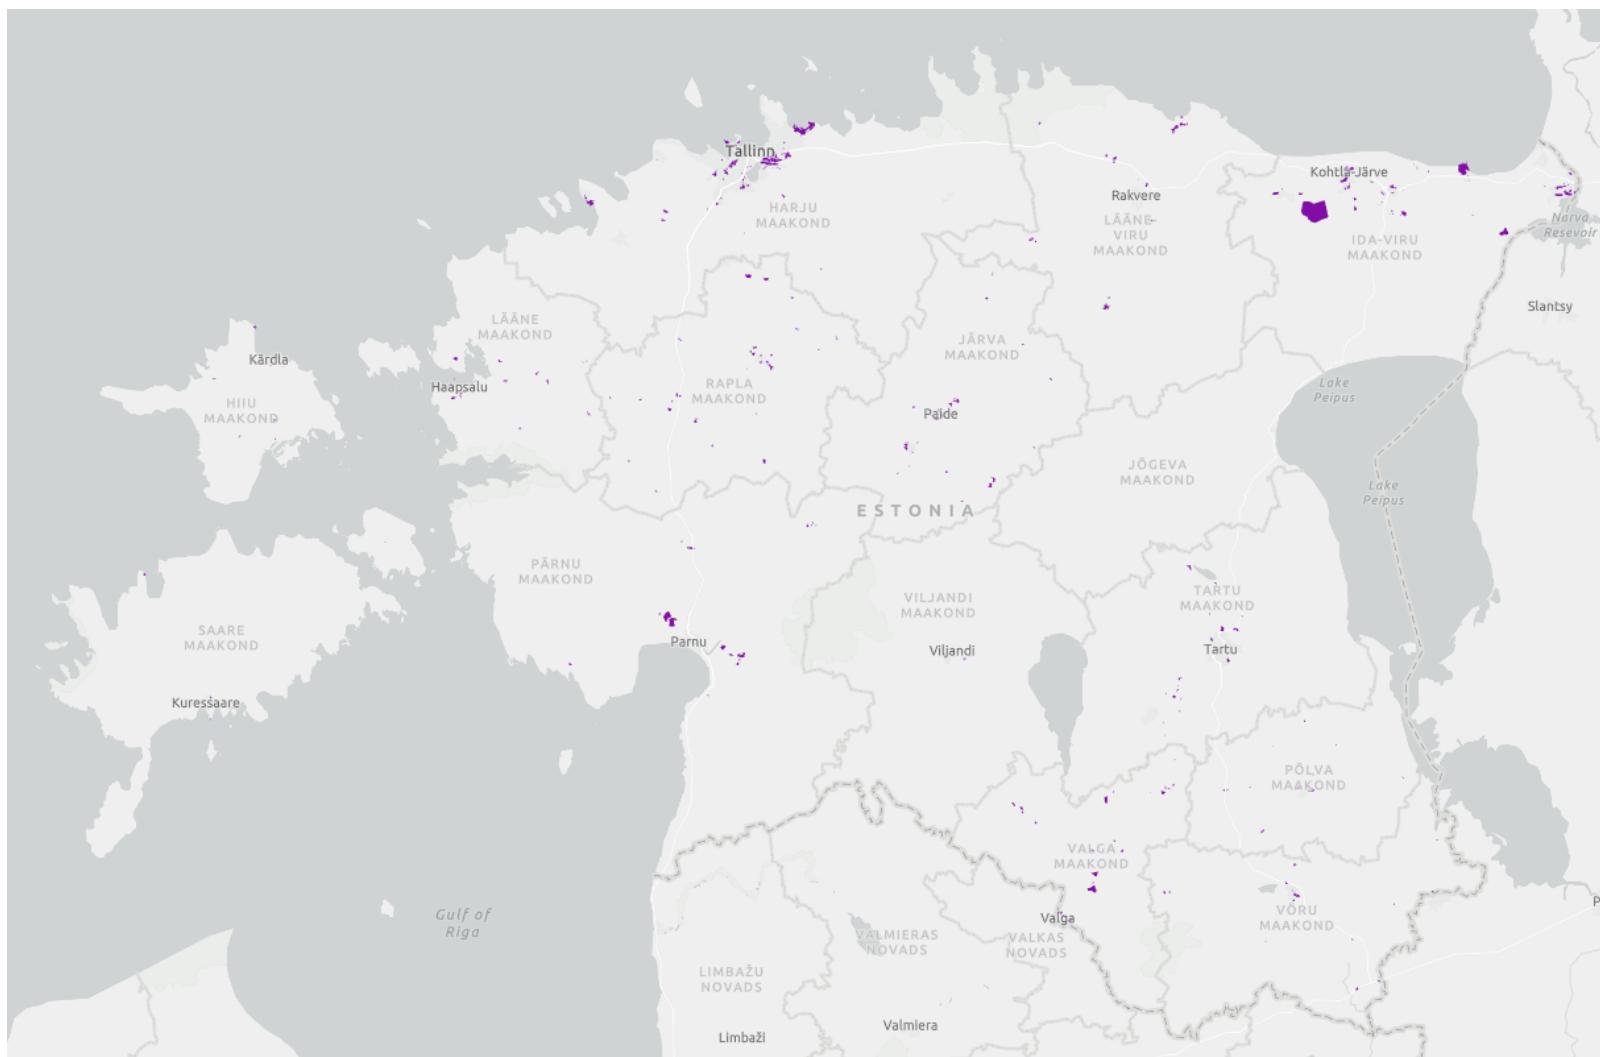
Tallinn
HARJU MAAKOND
Rakvere
LÄÄNE-VIRU MAAKOND
Kohtla-Järve
IDA-VIRU MAAKOND
Narva Reservoir
Slantsy
LÄÄNE MAAKOND
Kärdla
HIIU MAAKOND
Haapsalu
RAPLA MAAKOND
JÄRVA MAAKOND
Paide
Lake Peipus
Lake Peipus
JÕGEVA MAAKOND
ESTONIA
PÄRNU MAAKOND
SAARE MAAKOND
Kuressaare
Parnu
VILJANDI MAAKOND
Viljandi
TARTU MAAKOND
Tartu
PÕLVA MAAKOND
VALGA MAAKOND
Valga
VÕRU MAAKOND
Gulf of Riga
VALMIERAS NOVADS
VALKAS NOVADS
LIMBAŽU NOVADS
Limbaži
Valmiera
P